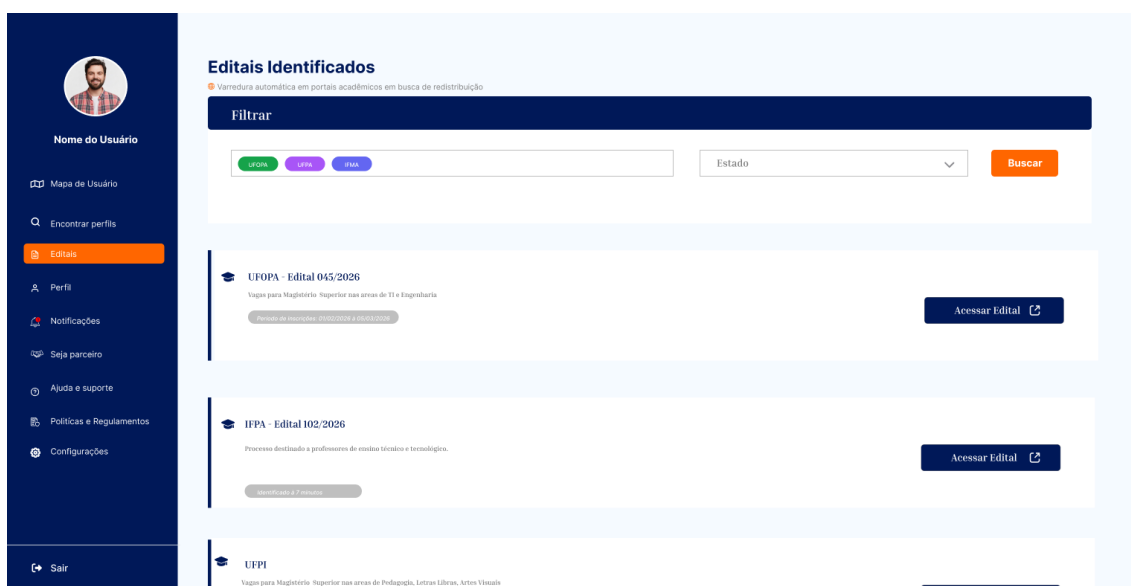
Nome do Usuário

Mapa de Usuário

Encontrar perfils

Editais

Perfil

Notificações

Seja parceiro

Ajuda e suporte

Políticas e Regulamentos

Configurações

Sair

Editais Identificados

Varredura automática em portais acadêmicos em busca de redistribuição

Filtrar

UFOPA UFPA IFMA

Estado

Buscar

UFOPA - Edital 045/2026

Vagas para Magistério Superior nas areas de TI e Engenharia

Período de inscrições: 01/02/2026 a 05/03/2026

Acessar Edital

IFPA - Edital 102/2026

Processo destinado a professores de ensino técnico e tecnológico.

Identificado à 7 minutos

Acessar Edital

UFPI

Vagas para Magistério Superior nas areas de Pedagogia, Letras Libras, Artes Visuais